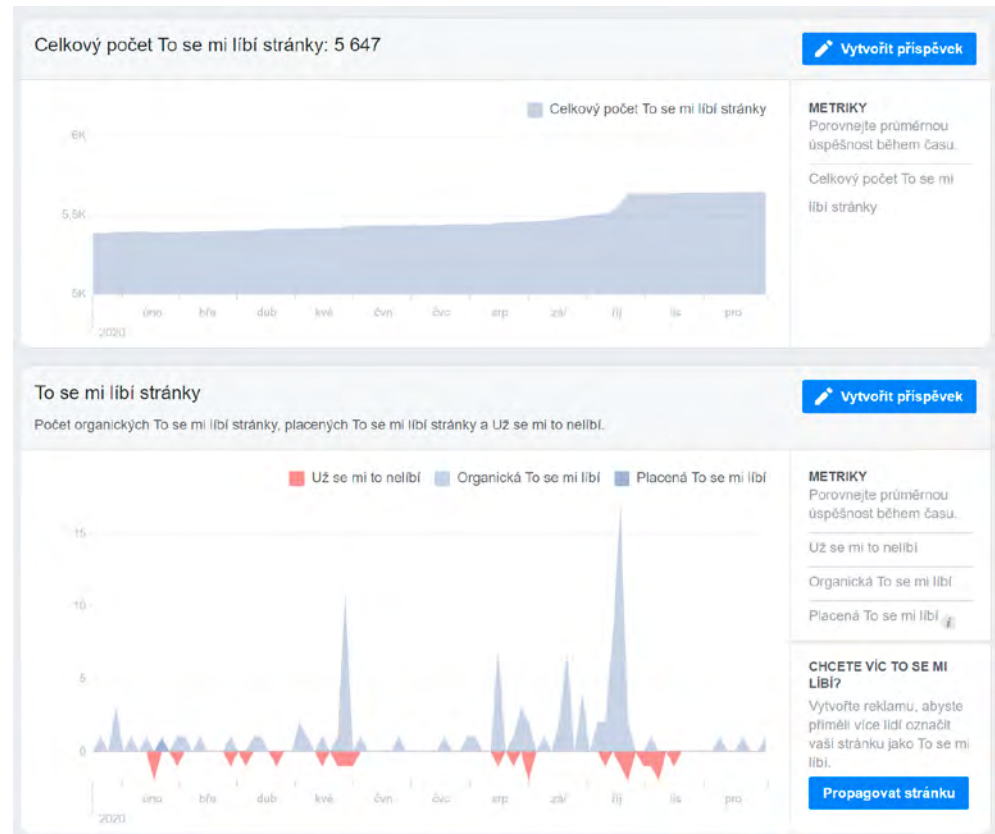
Celkový počet To se mi líbí stránky: 5 647

Vytvořit příspěvek

Celkový počet To se mi líbí stránky

6K

5,5K

5K

úno bře dub kvě čvn čvc srp zář říj lis pro

2020

METRIKY
Porovnejte průměrnou úspěšnost během času.

Celkový počet To se mi líbí stránky

To se mi líbí stránky

Vytvořit příspěvek

Počet organických To se mi líbí stránky, placených To se mi líbí stránky a Už se mi to nelíbí.

Už se mi to nelíbí Organická To se mi líbí Placená To se mi líbí

15

10

5

0

úno bře dub kvě čvn čvc srp zář říj lis pro

2020

METRIKY
Porovnejte průměrnou úspěšnost během času.

Už se mi to nelíbí

Organická To se mi líbí

Placená To se mi líbí

CHCETE VÍC TO SE MI LÍBÍ?

Vytvořte reklamu, abyste přiměli více lidí označit vaši stránku jako To se mi líbí.

Propagovat stránku